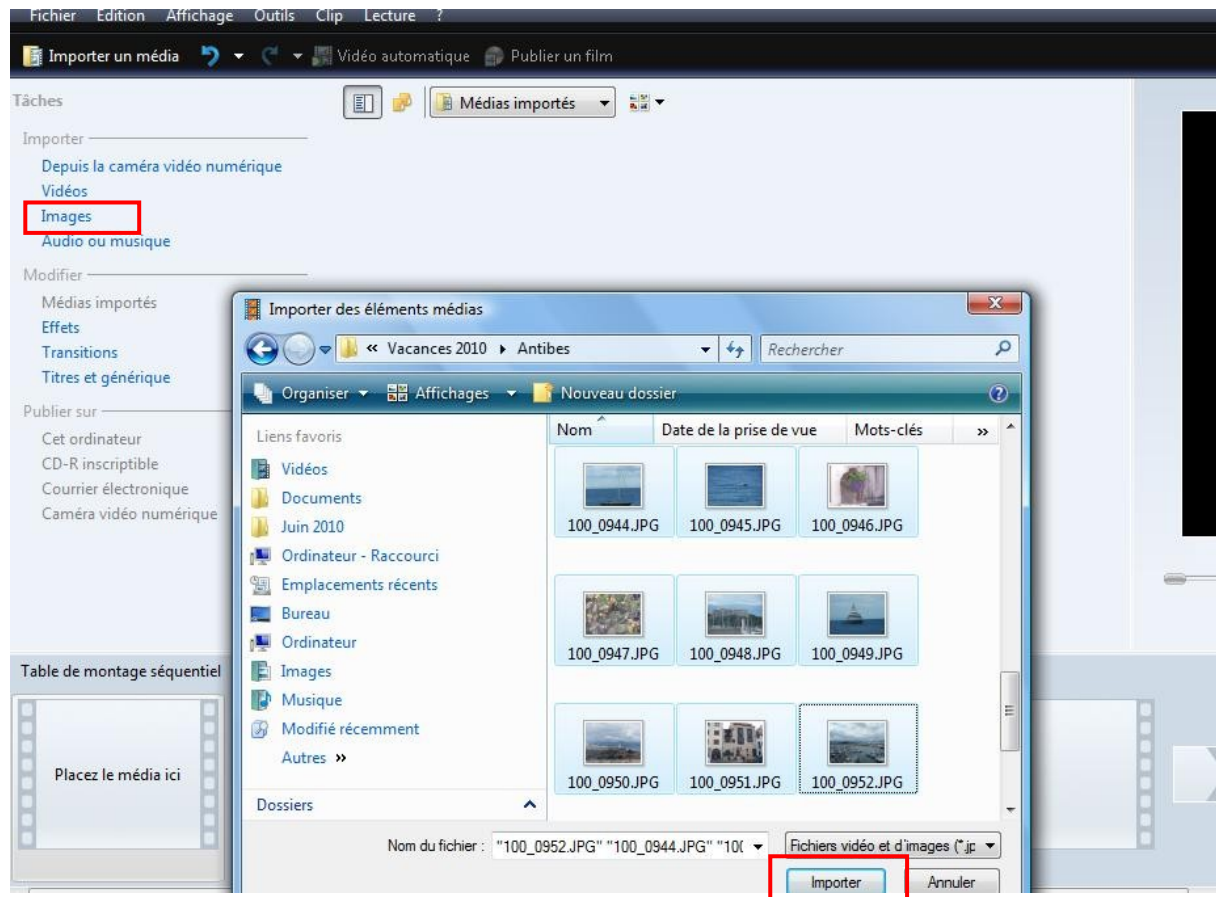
Fichier Edition Affichage Outils Clip Lecture ?

Importer un média Vidéo automatique Publier un film

Tâches

Médias importés

Importer

Depuis la caméra vidéo numérique

Vidéos

Images

Audio ou musique

Modifier

Médias importés

Effets

Transitions

Titres et générique

Publier sur

Cet ordinateur

CD-R inscriptible

Courrier électronique

Caméra vidéo numérique

Table de montage séquentiel

Placez le média ici

Importer des éléments médias

« Vacances 2010 ▸ Antibes

Rechercher

Organiser Affichages Nouveau dossier

Liens favoris

Vidéos

Documents

Juin 2010

Ordinateur - Raccourci

Emplacements récents

Bureau

Ordinateur

Images

Musique

Modifié récemment

Autres »

Dossiers

| Nom | Date de la prise de vue | Mots-clés | » |
|---|---|---|---|

100_0944.JPG 100_0945.JPG 100_0946.JPG

100_0947.JPG 100_0948.JPG 100_0949.JPG

100_0950.JPG 100_0951.JPG 100_0952.JPG

Nom du fichier : "100_0952.JPG" "100_0944.JPG" "10(

Fichiers vidéo et d'images (*.jp

Importer Annuler